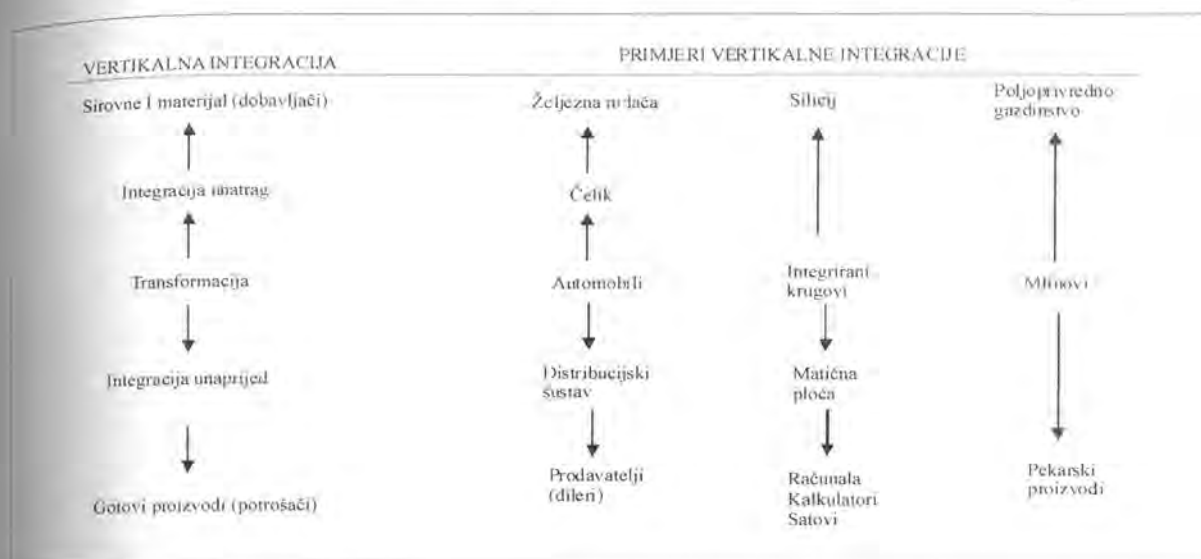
VERTIKALNA INTEGRACIJA

Sirovne I materijal (dobavljači)

Integracija unatrag

Transformacija

Integracija unaprijed

Gotovi proizvodi (potrošači)

PRIMJERI VERTIKALNE INTEGRACIJE

Željezna rudača

Čelik

Automobili

Distribucijski sustav

Prodavatelji (dileri)

Silicij

Integrirani krugovi

Matična ploča

Računala Kalkulatori Satovi

Poljoprivredno gazdinstvo

Mlinovi

Pekarski proizvodi